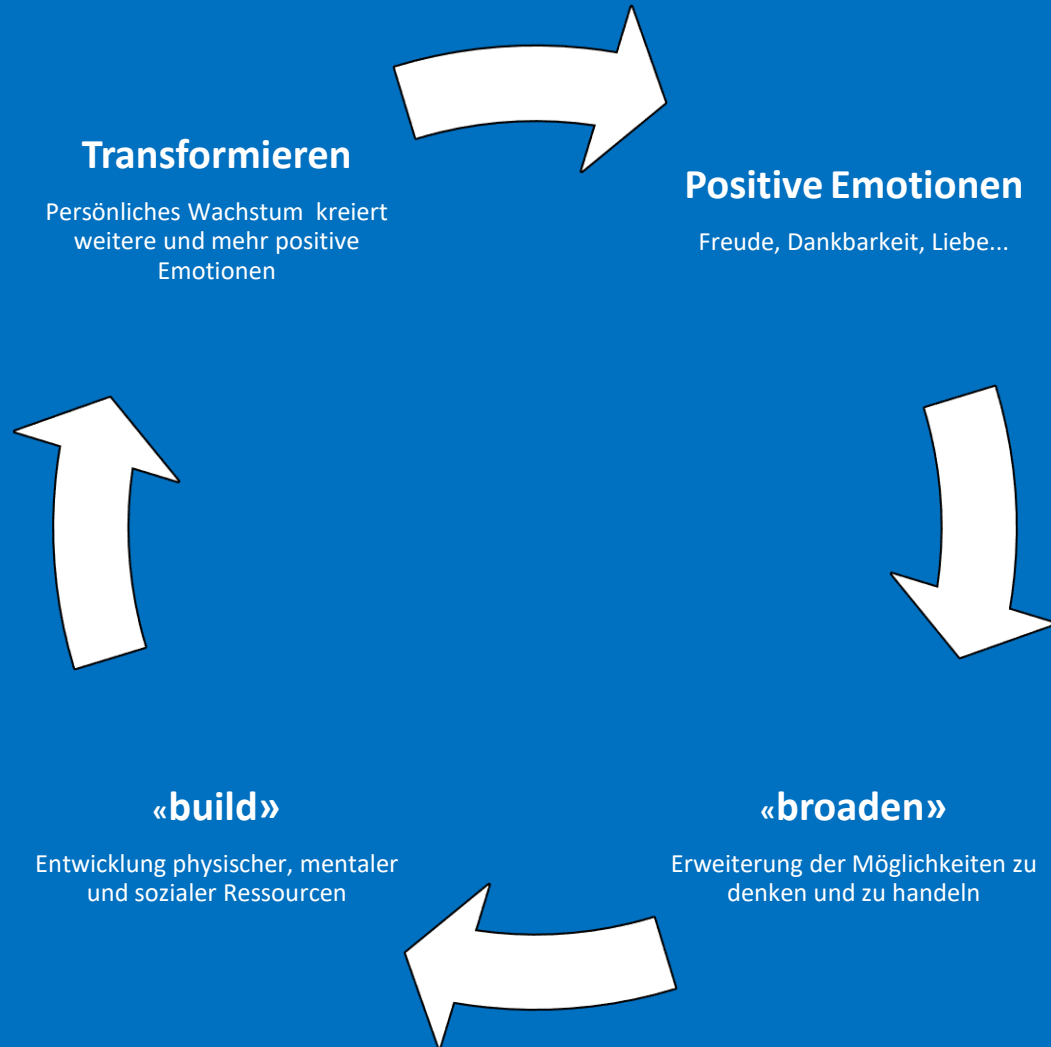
Transformieren

Persönliches Wachstum kreiert weitere und mehr positive Emotionen

Positive Emotionen

Freude, Dankbarkeit, Liebe...

«build»

Entwicklung physischer, mentaler und sozialer Ressourcen

«broaden»

Erweiterung der Möglichkeiten zu denken und zu handeln